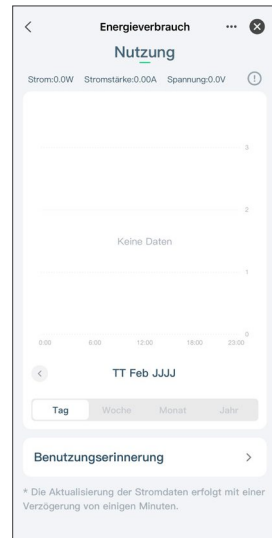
<
Energieverbrauch
···
Nutzung
Strom:0.0W Stromstärke:0.00A Spannung:0.0V
3
2
Keine Daten
1
0
0:00 6:00 12:00 18:00 23:00
<
TT Feb JJJJ
Tag
Woche
Monat
Jahr
Benutzungserinnerung
>
* Die Aktualisierung der Stromdaten erfolgt mit einer Verzögerung von einigen Minuten.